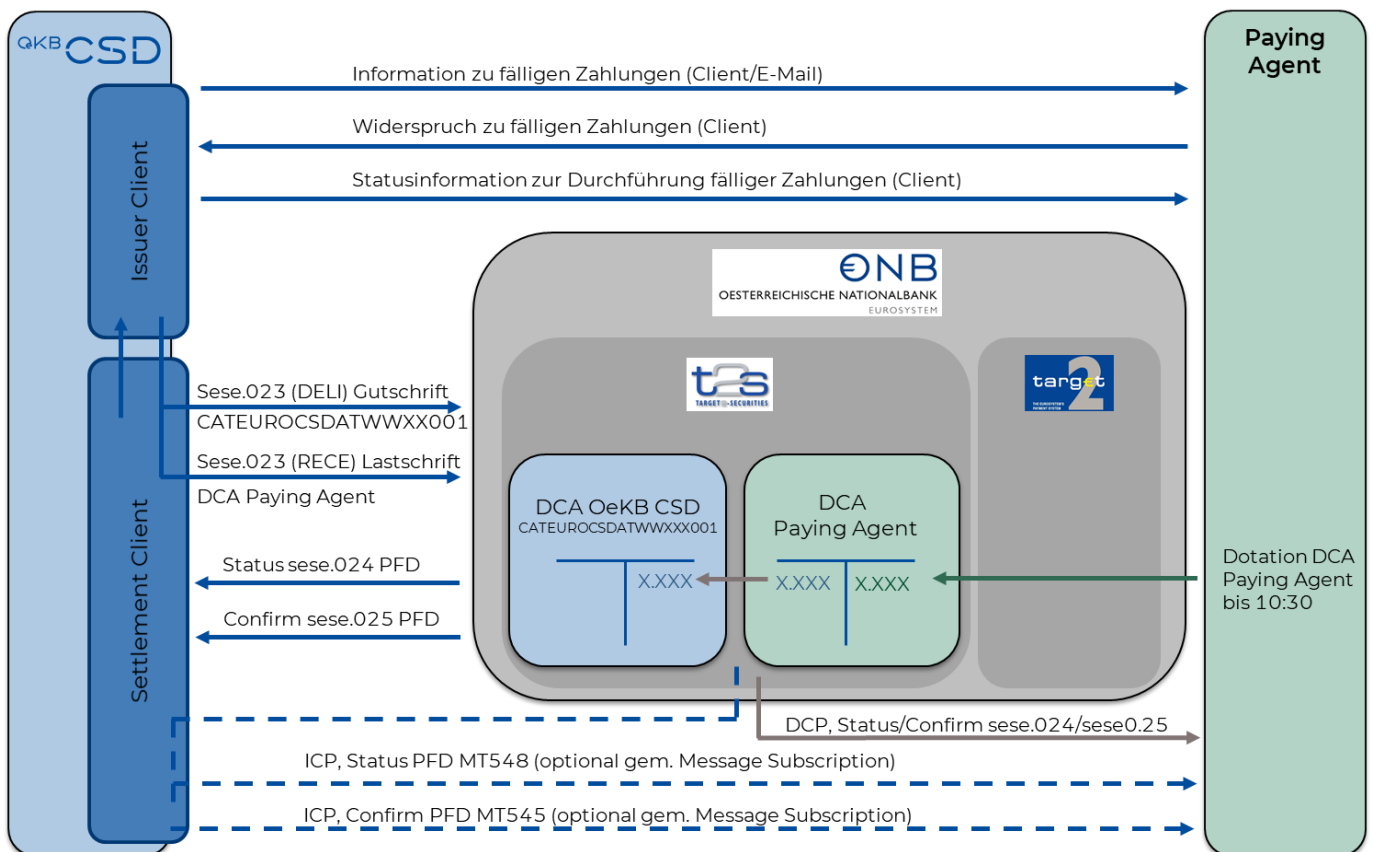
OeKB CSD

Paying Agent

Issuer Client

Information zu fälligen Zahlungen (Client/E-Mail)

Widerspruch zu fälligen Zahlungen (Client)

Statusinformation zur Durchführung fälliger Zahlungen (Client)

€NB
OESTERREICHISCHE NATIONALBANK
EUROSYSTEM

t2s
TARGET2-SECURITIES

target2
THE EUROSYSTEM'S PAYMENT SYSTEM

Settlement Client

Sese.023 (DELI) Gutschrift
CATEUROCSDATWWXX001

Sese.023 (RECE) Lastschrift
DCA Paying Agent

Status sese.024 PFD

Confirm sese.025 PFD

DCA OeKB CSD
CATEUROCSDATWWXXX001

X.XXX

DCA
Paying Agent

X.XXX X.XXX

Dotation DCA Paying Agent bis 10:30

DCP, Status/Confirm sese.024/sese0.25

ICP, Status PFD MT548 (optional gem. Message Subscription)

ICP, Confirm PFD MT545 (optional gem. Message Subscription)